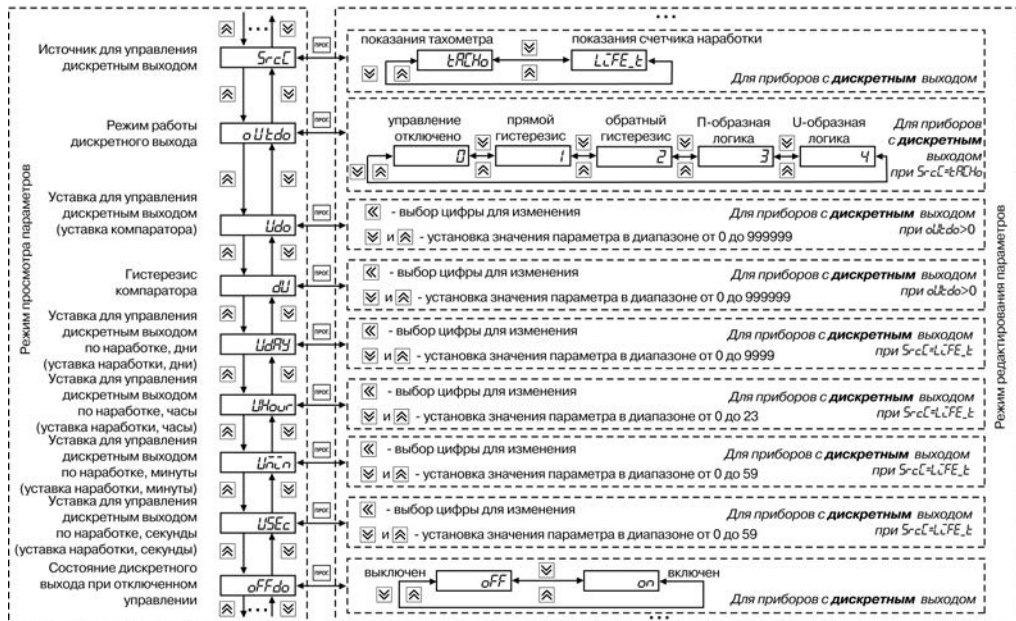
Режим просмотра параметров

Источник для управления дискретным выходом
SrcC
прог
показания тахометра
tACHo
показания счетчика наработки
LiFE_t
Для приборов с **дискретным** выходом

Режим работы дискретного выхода
oUtdo
прог
управление отключено
0
прямой гистерезис
1
обратный гистерезис
2
П-образная логика
3
U-образная логика
4
Для приборов с **дискретным** выходом при SrcC=tACHo

Уставка для управления дискретным выходом (уставка компаратора)
Udo
прог
- выбор цифры для изменения
и - установка значения параметра в диапазоне от 0 до 999999
Для приборов с **дискретным** выходом при oUtdo>0

Гистерезис компаратора
dU
прог
- выбор цифры для изменения
и - установка значения параметра в диапазоне от 0 до 999999
Для приборов с **дискретным** выходом при oUtdo>0

Уставка для управления дискретным выходом по наработке, дни (уставка наработки, дни)
UdAY
прог
- выбор цифры для изменения
и - установка значения параметра в диапазоне от 0 до 9999
Для приборов с **дискретным** выходом при SrcC=LiFE_t

Уставка для управления дискретным выходом по наработке, часы (уставка наработки, часы)
UHour
прог
- выбор цифры для изменения
и - установка значения параметра в диапазоне от 0 до 23
Для приборов с **дискретным** выходом при SrcC=LiFE_t

Уставка для управления дискретным выходом по наработке, минуты (уставка наработки, минуты)
Umin
прог
- выбор цифры для изменения
и - установка значения параметра в диапазоне от 0 до 59
Для приборов с **дискретным** выходом при SrcC=LiFE_t

Уставка для управления дискретным выходом по наработке, секунды (уставка наработки, секунды)
USEc
прог
- выбор цифры для изменения
и - установка значения параметра в диапазоне от 0 до 59
Для приборов с **дискретным** выходом при SrcC=LiFE_t

Состояние дискретного выхода при отключенном управлении
oFFdo
прог
выключен
oFF
включен
on
Для приборов с **дискретным** выходом

Режим редактирования параметров